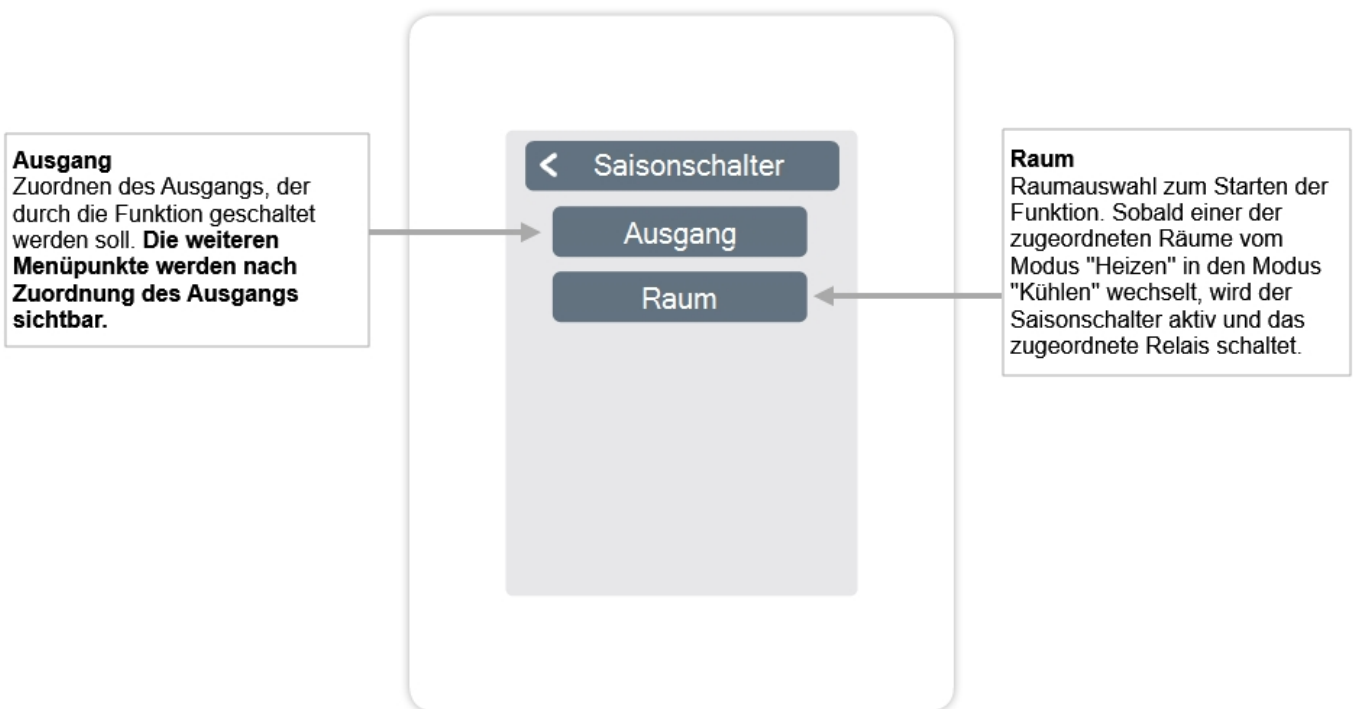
**Ausgang**
Zuordnen des Ausgangs, der durch die Funktion geschaltet werden soll. **Die weiteren Menüpunkte werden nach Zuordnung des Ausgangs sichtbar.**

< Saisonschalter

Ausgang

Raum

**Raum**
Raumauswahl zum Starten der Funktion. Sobald einer der zugeordneten Räume vom Modus "Heizen" in den Modus "Kühlen" wechselt, wird der Saisonschalter aktiv und das zugeordnete Relais schaltet.